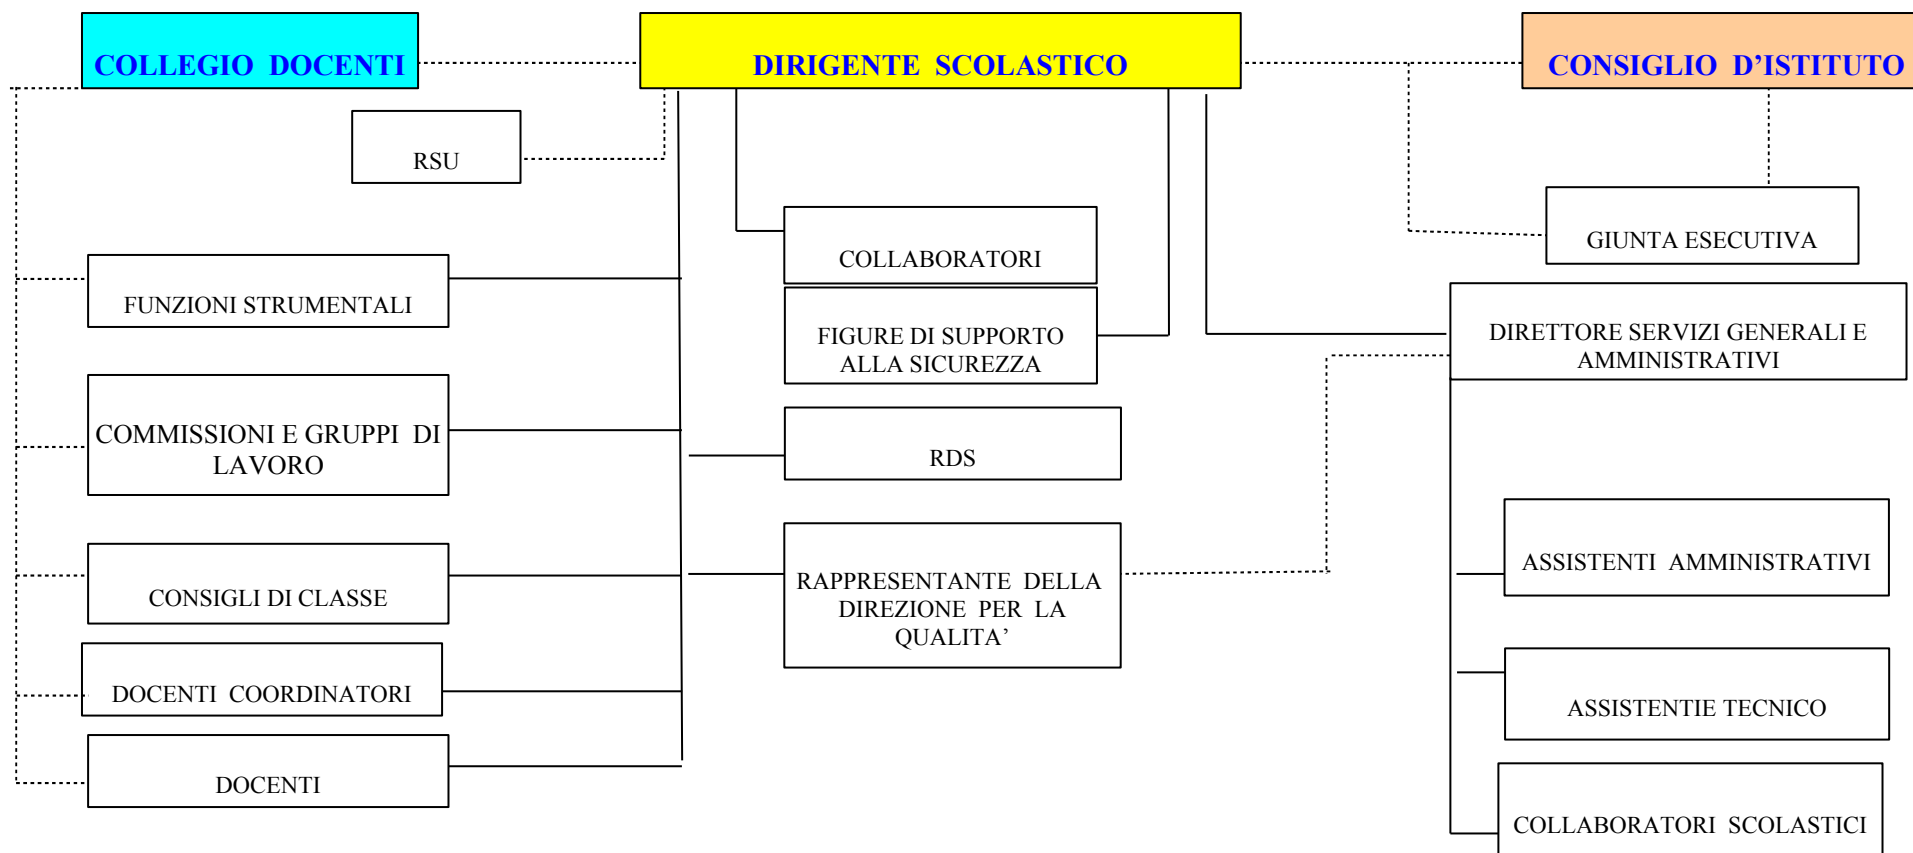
COLLEGIO DOCENTI

DIRIGENTE SCOLASTICO

CONSIGLIO D'ISTITUTO

RSU

COLLABORATORI

GIUNTA ESECUTIVA

FUNZIONI STRUMENTALI

FIGURE DI SUPPORTO ALLA SICUREZZA

DIRETTORE SERVIZI GENERALI E AMMINISTRATIVI

COMMISSIONI E GRUPPI DI LAVORO

RDS

ASSISTENTI AMMINISTRATIVI

CONSIGLI DI CLASSE

RAPPRESENTANTE DELLA DIREZIONE PER LA QUALITA'

DOCENTI COORDINATORI

ASSISTENTIE TECNICO

DOCENTI

COLLABORATORI SCOLASTICI